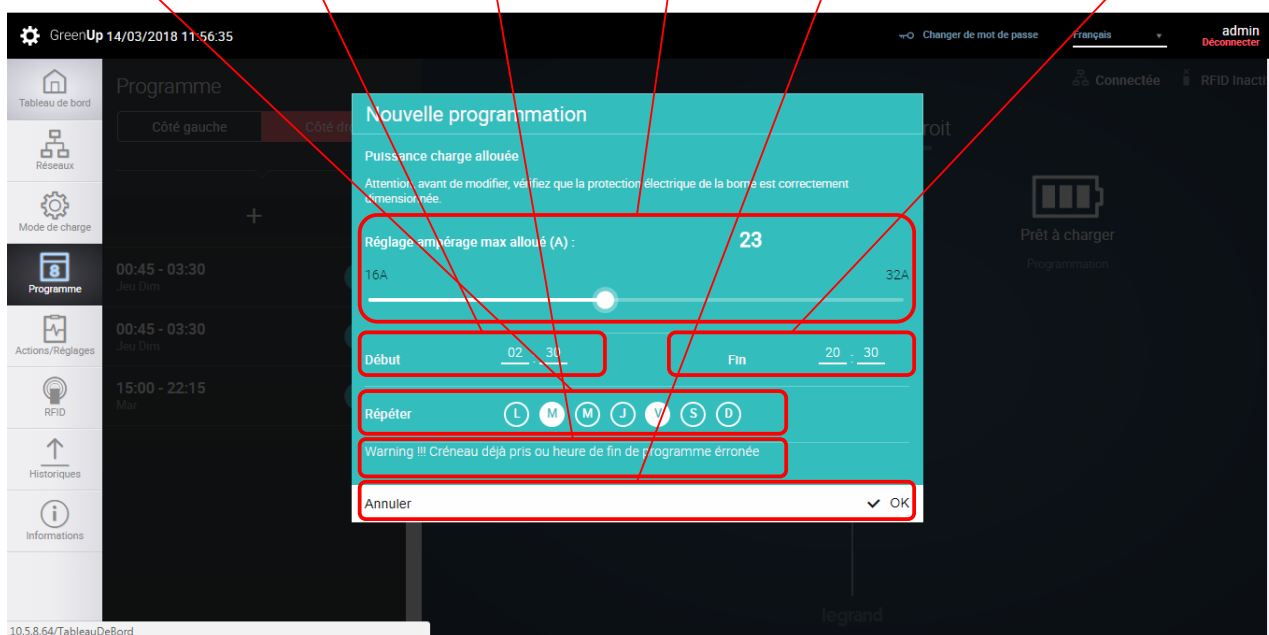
GreenUp 14/03/2018 11:56:35

Changer de mot de passe

Français

admin
Déconnecter

Tableau de bord

Réseaux

Mode de charge

Programme

Actions/Réglages

RFID

Historiques

Informations

Programme

Côté gauche

Côté dr

+

00:45 - 03:30
Jeu Dim

00:45 - 03:30
Jeu Dim

15:00 - 22:15
Mar

Connectée

RFID Inacti

roit

Prêt à charger

Programmation

legrand

Nouvelle programmation

Puissance charge allouée

Attention, avant de modifier, vérifiez que la protection électrique de la borne est correctement dimensionnée.

Réglage ampérage max alloué (A) :

23

16A

32A

Début 02 : 30

Fin 20 : 30

Répéter L M M J V S D

Warning !!! Créneau déjà pris ou heure de fin de programme érronée

Annuler

OK

10.5.8.64/TableauDeBord